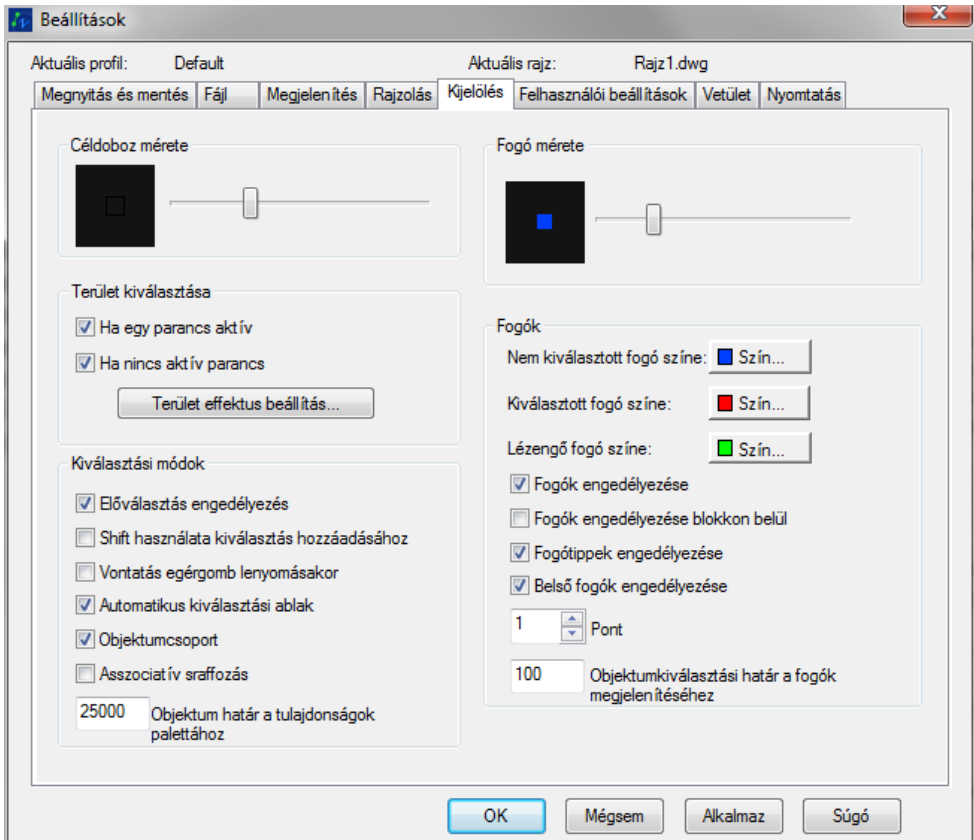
Beállítások

Aktuális profil: Default

Aktuális rajz: Rajz1.dwg

Megnyitás és mentés | Fájl | Megjelenítés | Rajzolás | Kijelölés | Felhasználói beállítások | Vetület | Nyomtatás

Céldoboz mérete

Fogó mérete

Terület kiválasztása

Ha egy parancs aktív

Ha nincs aktív parancs

Terület effektus beállítás...

Fogók

Nem kiválasztott fogó színe: Szín...

Kiválasztott fogó színe: Szín...

Lézengő fogó színe: Szín...

Kiválasztási módok

Előválasztás engedélyezés

Shift használata kiválasztás hozzáadásához

Vontatás egérgomb lenyomásakor

Automatikus kiválasztási ablak

Objektumcsoport

Asszociatív sraffozás

25000 Objektum határ a tulajdonságok palettához

Fogók engedélyezése

Fogók engedélyezése blokkon belül

Fogótippek engedélyezése

Belső fogók engedélyezése

1 Pont

100 Objektumkiválasztási határ a fogók megjelenítéséhez

OK | Mégsem | Alkalmaz | Súgó